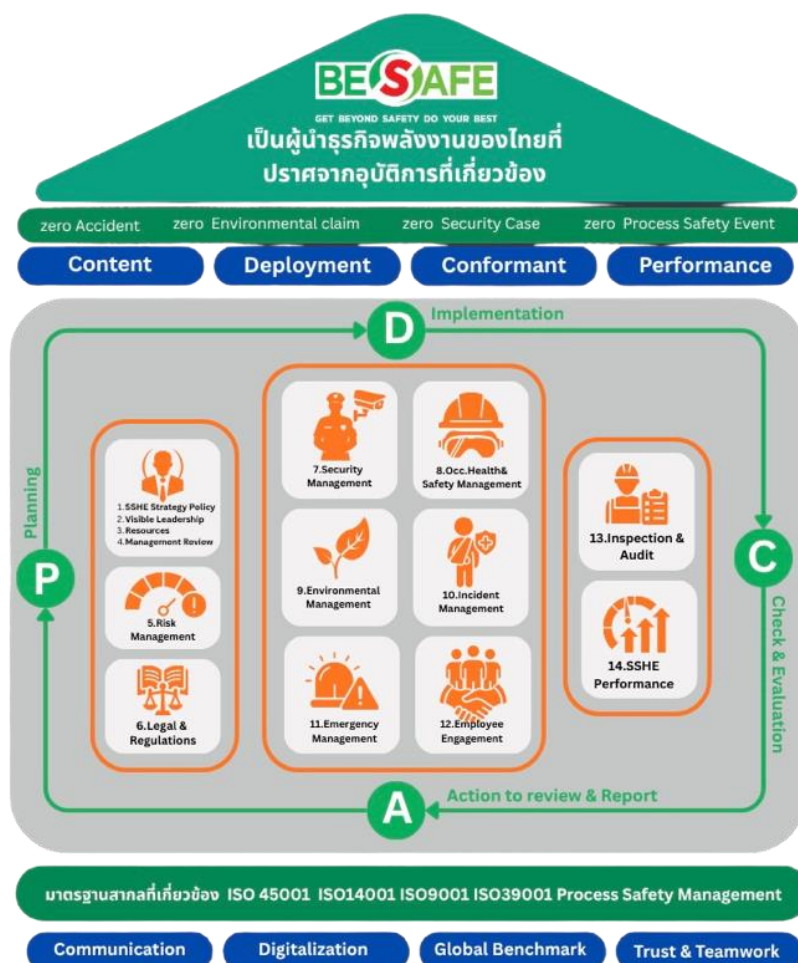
BE SAFE
GET BEYOND SAFETY DO YOUR BEST
เป็นผู้นำธุรกิจพลังงานของไทยที่
ปราศจากอุบัติการที่เกี่ยวข้อง

zero Accident zero Environmental claim zero Security Case zero Process Safety Event

Content Deployment Conformant Performance

D Implementation

Planning

P

1.SSHE Strategy Policy
2.Visible Leadership
3.Resources
4.Management Review

5.Risk Management

6.Legal & Regulations

7.Security Management

8.Occ.Health& Safety Management

9.Environmental Management

10.Incident Management

11.Emergency Management

12.Employee Engagement

13.Inspection & Audit

14.SSHE Performance

C

Check & Evaluation

A Action to review & Report

มาตรฐานสากลที่เกี่ยวข้อง ISO 45001 ISO14001 ISO9001 ISO39001 Process Safety Management

Communication Digitalization Global Benchmark Trust & Teamwork